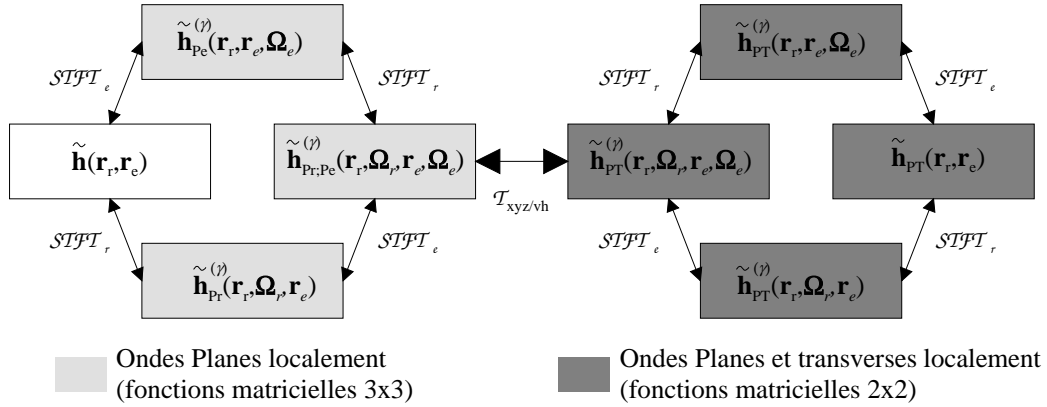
$\widetilde{\mathbf{h}}^{(\gamma)}_{Pe}(\mathbf{r}_r,\mathbf{r}_e,\mathbf{\Omega}_e)$

$\mathcal{STFT}_e$

$\mathcal{STFT}_r$

$\widetilde{\mathbf{h}}(\mathbf{r}_r,\mathbf{r}_e)$

$\widetilde{\mathbf{h}}^{(\gamma)}_{Pr;Pe}(\mathbf{r}_r,\mathbf{\Omega}_r,\mathbf{r}_e,\mathbf{\Omega}_e)$

$\mathcal{STFT}_r$

$\mathcal{STFT}_e$

$\widetilde{\mathbf{h}}^{(\gamma)}_{Pr}(\mathbf{r}_r,\mathbf{\Omega}_r,\mathbf{r}_e)$

$\mathcal{T}_{xyz/vh}$

$\widetilde{\mathbf{h}}^{(\gamma)}_{PT}(\mathbf{r}_r,\mathbf{r}_e,\mathbf{\Omega}_e)$

$\mathcal{STFT}_r$

$\mathcal{STFT}_e$

$\widetilde{\mathbf{h}}^{(\gamma)}_{PT}(\mathbf{r}_r,\mathbf{\Omega}_r,\mathbf{r}_e,\mathbf{\Omega}_e)$

$\widetilde{\mathbf{h}}_{PT}(\mathbf{r}_r,\mathbf{r}_e)$

$\mathcal{STFT}_e$

$\mathcal{STFT}_r$

$\widetilde{\mathbf{h}}^{(\gamma)}_{PT}(\mathbf{r}_r,\mathbf{\Omega}_r,\mathbf{r}_e)$

Ondes Planes localement (fonctions matricielles 3x3)

Ondes Planes et transverses localement (fonctions matricielles 2x2)